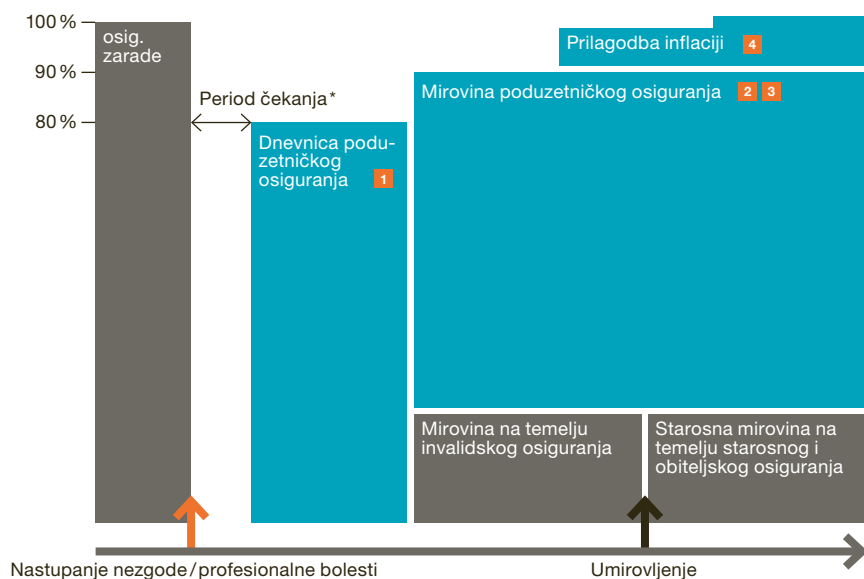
100 %
90 %
80 %
osig. zarade
Period čekanja*
Dnevnica poduzetničkog osiguranja 1
Prilagodba inflaciji 4
Mirovina poduzetničkog osiguranja 2 3
Mirovina na temelju invalidskog osiguranja
Starosna mirovina na temelju starosnog i obiteljskog osiguranja
Nastupanje nezgode / profesionalne bolesti
Umirovljenje